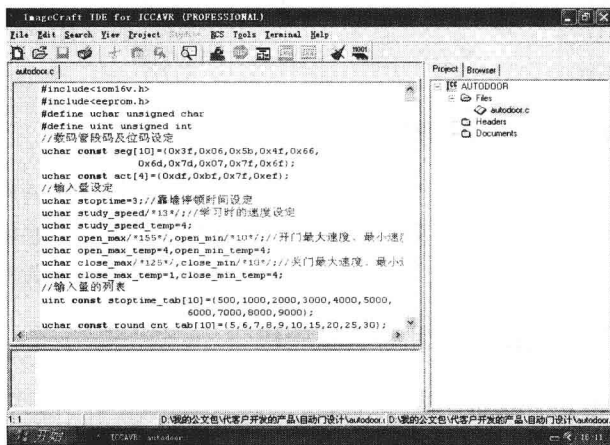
ImageCraft IDE for ICCAVR (PROFESSIONAL)

File Edit Search View Project RCS Tools Terminal Help

autodoor.c

#include<iom16v.h>
#include<eeprom.h>
#define uchar unsigned char
#define uint unsigned int
//数码管段码及位码设定
uchar const seg[10]={0x3f,0x06,0x5b,0x4f,0x66,
0x6d,0x7d,0x07,0x7f,0x6f};
uchar const act[4]={0xdf,0xbf,0x7f,0xef};
//输入量设定
uchar stoptime=3;//靠墙停顿时间设定
uchar study_speed/*13*/;//学习时的速度设定
uchar study_speed_temp=4;
uchar open_max/*155*/,open_min/*10*/;//开门最大速度、最小速
uchar open_max_temp=4,open_min_temp=4;
uchar close_max/*125*/,close_min/*10*/;//关门最大速度、最小
uchar close_max_temp=1,close_min_temp=4;
//输入量的列表
uint const stoptime_tab[10]={500,1000,2000,3000,4000,5000,
6000,7000,8000,9000};
uchar const round cnt tab[10]={5,6,7,8,9,10,15,20,25,30};

Project Browser
AUTODOOR
Files
autodoor.c
Headers
Documents

1:1
D:\我的公文包\代客户开发的产品\自动门设计\autodoor.c D:\我的公文包\代客户开发的产品\自动门设计\autodoor

开始
ICCAVR - autodoor
10:11